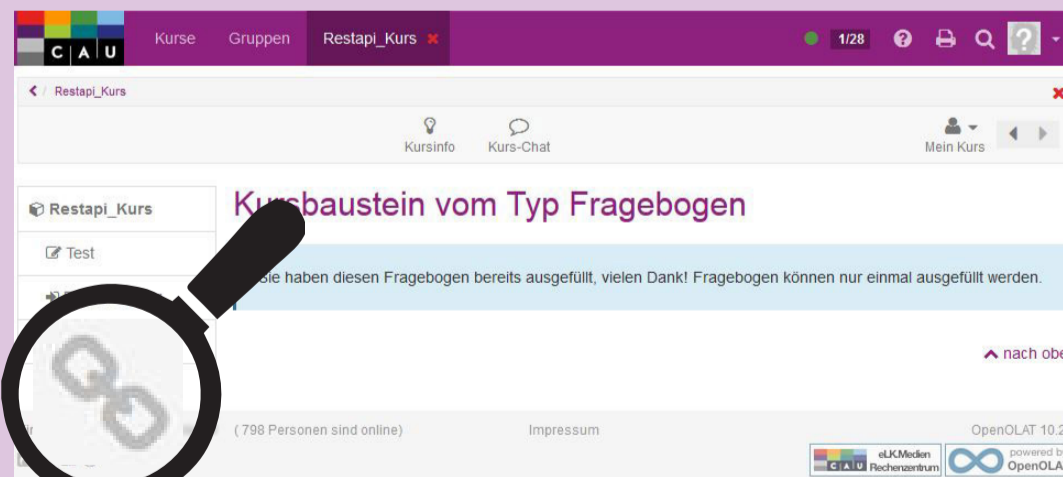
C A U Kurse Gruppen Restapi_Kurs ✖ 1/28

Restapi_Kurs

Kursinfo Kurs-Chat Mein Kurs

Restapi_Kurs

Test

K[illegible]sbaustein vom Typ Fragebogen

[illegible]ie haben diesen Fragebogen bereits ausgefüllt, vielen Dank! Fragebogen können nur einmal ausgefüllt werden.

nach obe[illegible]

(798 Personen sind online) Impressum OpenOLAT 10.2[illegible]

CAU eLK.Medien Rechenzentrum powered b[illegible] OpenOLA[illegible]